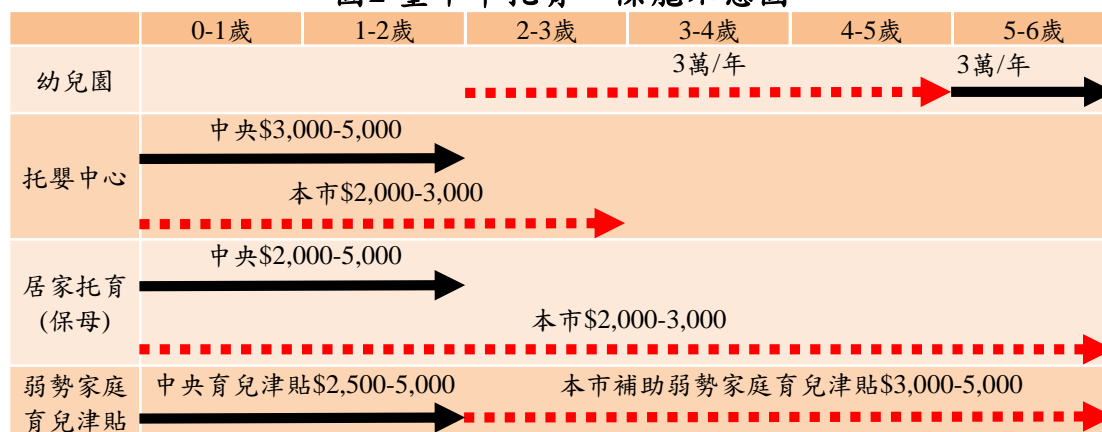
| | 0-1歲 | 1-2歲 | 2-3歲 | 3-4歲 | 4-5歲 | 5-6歲 |
|---|---|---|---|---|---|---|
| 幼兒園 | | | 3萬/年 | | | 3萬/年 |
| 托嬰中心 | 中央\$3,000-5,000<br>本市\$2,000-3,000 | | | | | |
| 居家托育<br>(保母) | 中央\$2,000-5,000<br>本市\$2,000-3,000 | | | | | |
| 弱勢家庭<br>育兒津貼 | 中央育兒津貼\$2,500-5,000 | | 本市補助弱勢家庭育兒津貼\$3,000-5,000 | | | |